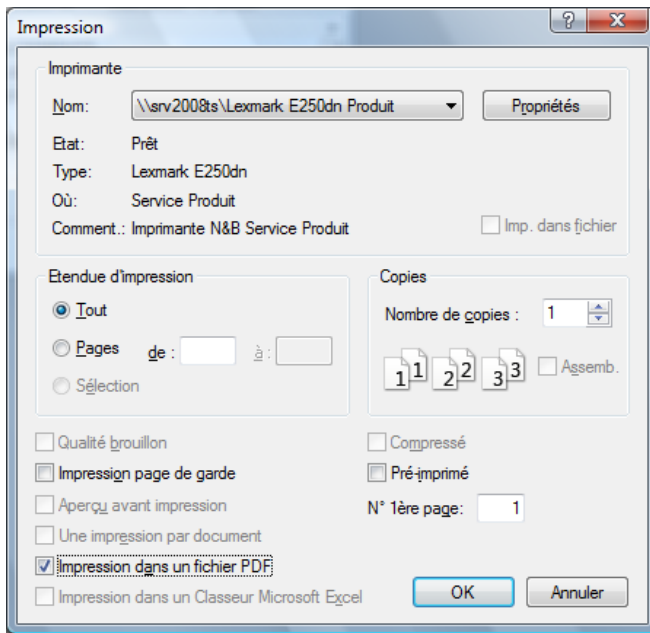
Impression

?

X

Imprimante

Nom: \\srv2008ts\Lexmark E250dn Produit

Propriétés

Etat: Prêt

Type: Lexmark E250dn

Où: Service Produit

Comment.: Imprimante N&B Service Produit

Imp. dans fichier

Etendue d'impression

Tout

Pages de : à :

Sélection

Copies

Nombre de copies : 1

1 1 2 2 3 3

Assemb.

Qualité brouillon

Impression page de garde

Aperçu avant impression

Une impression par document

Impression dans un fichier PDF

Impression dans un Classeur Microsoft Excel

Compressé

Pré-imprimé

N° 1ère page: 1

OK

Annuler